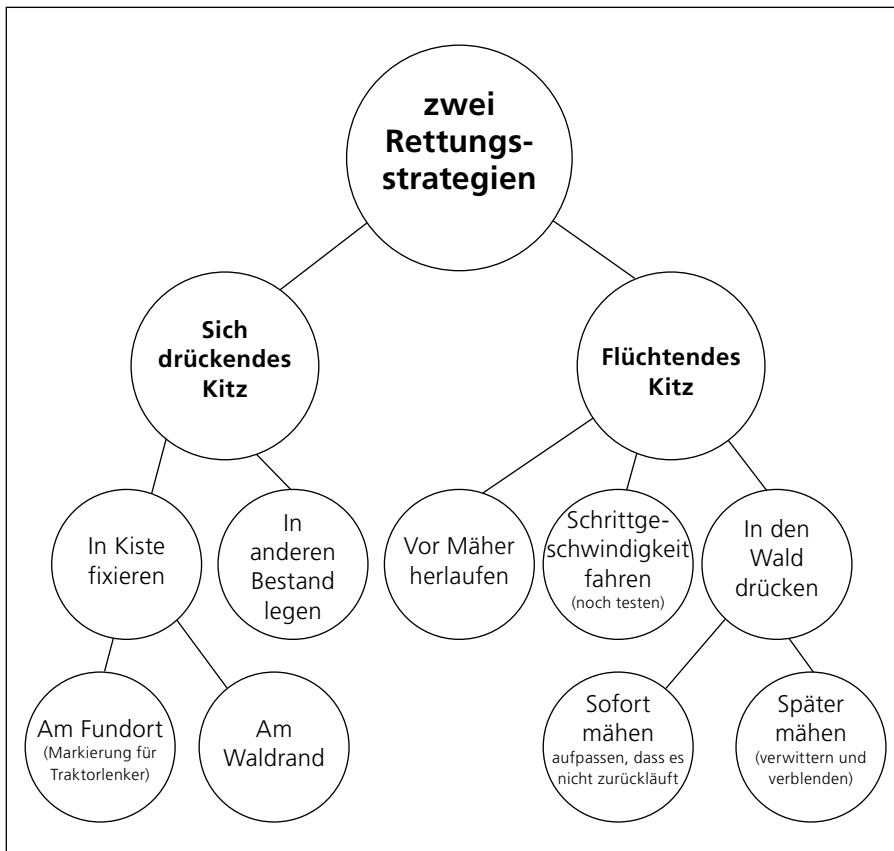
zwei Rettungsstrategien

Sich drückendes Kitz

Flüchtendes Kitz

In Kiste fixieren

In anderen Bestand legen

Vor Mäher herlaufen

Schrittgeschwindigkeit fahren (noch testen)

In den Wald drücken

Am Fundort (Markierung für Traktorlenker)

Am Waldrand

Sofort mähen aufpassen, dass es nicht zurückläuft

Später mähen (verwittern und verblenden)